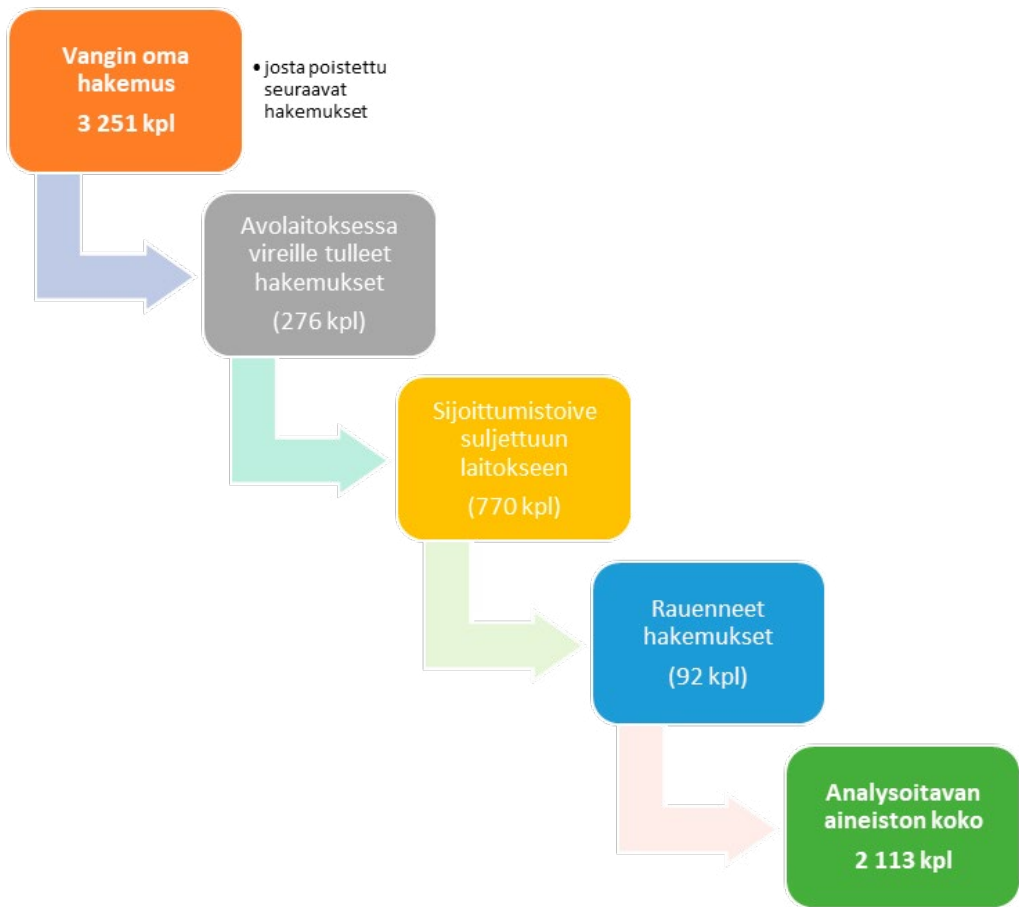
Vangin oma hakemus

3 251 kpl

• josta poistettu seuraavat hakemukset

Avolaitoksessa vireille tulleet hakemukset

(276 kpl)

Sijoittumistoive suljettuun laitokseen

(770 kpl)

Rauenneet hakemukset

(92 kpl)

Analysoitavan aineiston koko

2 113 kpl